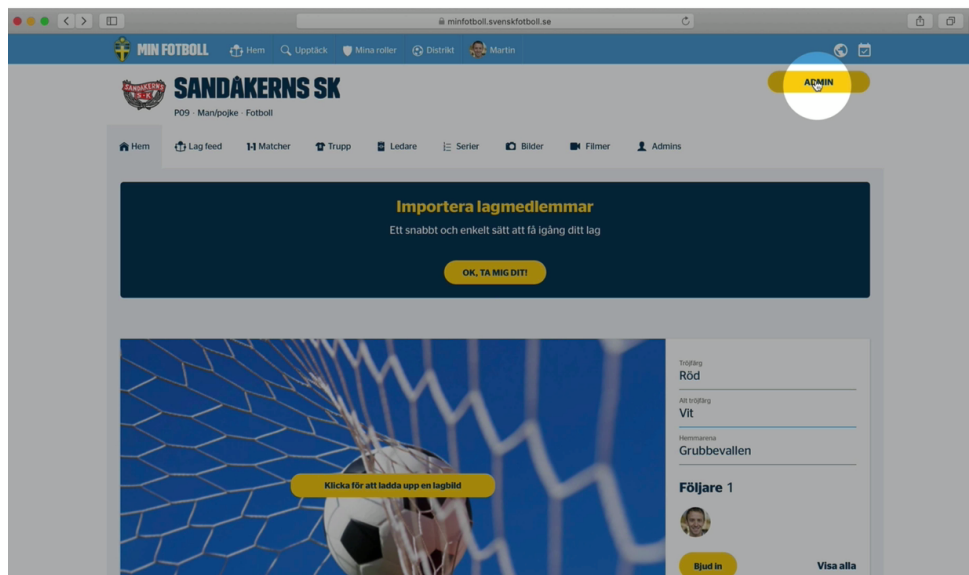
minfotboll.svenskfotboll.se

MIN FOTBOLL Hem Upptäck Mina roller Distrikt Martin

SANDÅKERNS SK
P09 · Man/pojke · Fotboll

ADMIN

Hem Lag feed Matcher Trupp Ledare Serier Bilder Filmer Admins

Importera lagmedlemmar
Ett snabbt och enkelt sätt att få igång ditt lag

OK, TA MIG DIT!

Klicka för att ladda upp en lagbild

Tröjfärg
Röd
Alt tröjfärg
Vit
Hemmarena
Grubbevallen

Följare 1

Bjud in
Visa alla